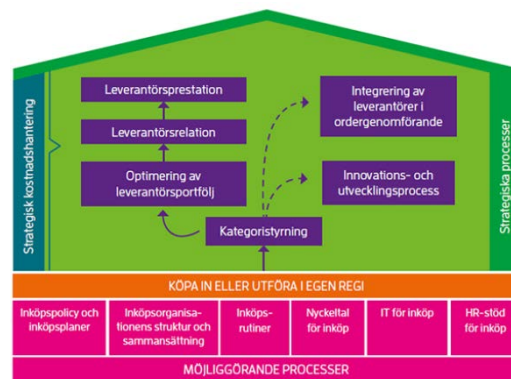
Strategisk kostnadshantering

Leverantörsprestation

Leverantörsrelation

Optimering av leverantörsportfölj

Integrering av leverantörer i ordergenomförande

Innovations- och utvecklingsprocess

Kategoristyrning

Strategiska processer

KÖPA IN ELLER UTFÖRA I EGEN REGI

| Inköpspolicy och inköpsplaner | Inköpsorganisationens struktur och sammansättning | Inköpsrutiner | Nyckeltal för inköp | IT för inköp | HR-stöd för inköp |
|---|---|---|---|---|---|

MÖJLIGGÖRANDE PROCESSER